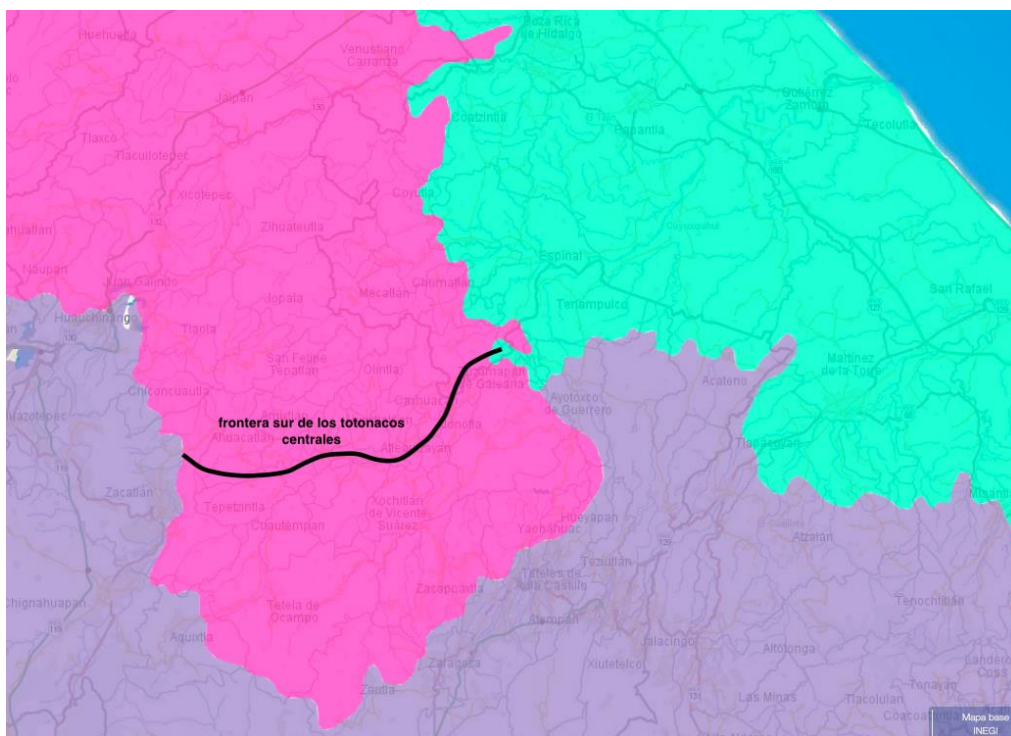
Huehuetla
Poza Rica de Hidalgo
Venustiano Carranza
Jalpan
Gutiérrez Zamora
Tecolutla
Coatzintla
Papantla
Tlaxco
Tlacuilotepec
Xicotepec
Coyutla
Zihuateutla
Pahuatlán
Espinal
Naupan
Juan Galindo
Chumatlán
Tenampulco
San Rafael
Jopala
Mecatlán
Huauchinango
Tlaola
San Felipe Tepatlán
Olintla
Caxhuacan
Martínez de la Torre
Chiconcuautla
Ayotoxco de Guerrero
Acateno
frontera sur de los totonacos centrales
Ahuacatlán
Amixtlán
Jonotla
Atlequizayan
Tlapacoyan
Zacatlán
Tepetzintla
Xochitlán de Vicente Suárez
Cuautempan
Yaonáhuac
Hueyapan
Atzalan
Misantla
Teziutlán
Teteles de Ávila Castillo
Chignahuapan
Tetela de Ocampo
Zacapoaxtla
Tenochtitlán
Aquixtla
Jalacingo
Altotonga
Xiutetelco
Zaragoza
Zautla
Las Minas
Tlacolulan
Tonayán
Coacoatzintla
Mapa base INEGI